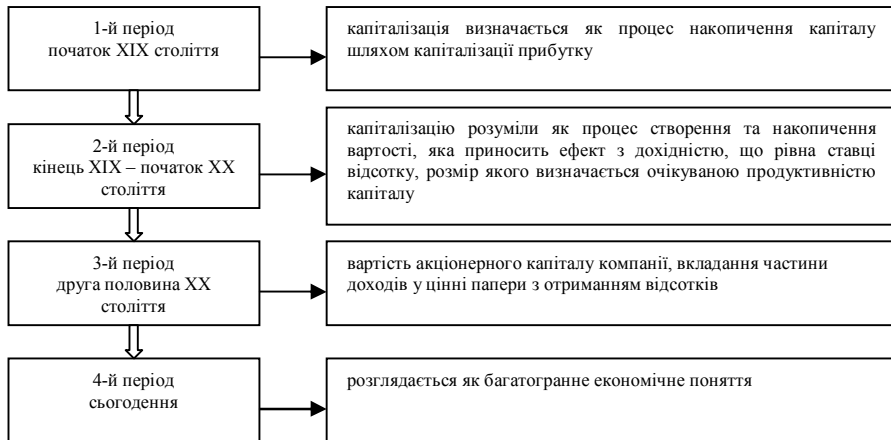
1-й період
початок XIX століття

капіталізація визначається як процес накопичення капіталу шляхом капіталізації прибутку

2-й період
кінець XIX – початок XX століття

капіталізацію розуміли як процес створення та накопичення вартості, яка приносить ефект з дохідністю, що рівна ставці відсотку, розмір якого визначається очікуваною продуктивністю капіталу

3-й період
друга половина XX століття

вартість акціонерного капіталу компанії, вкладання частини доходів у цінні папери з отриманням відсотків

4-й період
сьогодення

розглядається як багатогранне економічне поняття